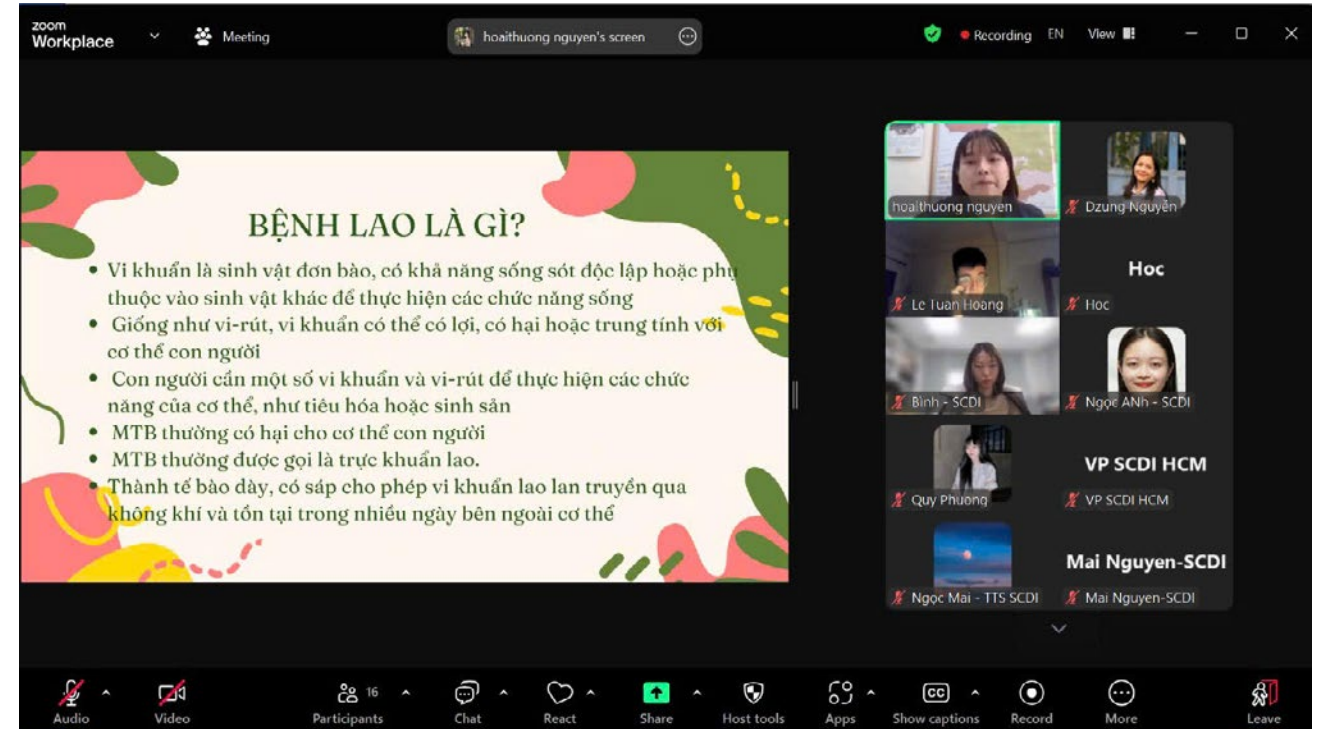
zoom Workplace

Meeting

hoaithuong nguyen's screen

Recording EN View

BỆNH LAO LÀ GÌ?

• Vi khuẩn là sinh vật đơn bào, có khả năng sống sót độc lập hoặc phụ thuộc vào sinh vật khác để thực hiện các chức năng sống

• Giống như vi-rút, vi khuẩn có thể có lợi, có hại hoặc trung tính với cơ thể con người

• Con người cần một số vi khuẩn và vi-rút để thực hiện các chức năng của cơ thể, như tiêu hóa hoặc sinh sản

• MTB thường có hại cho cơ thể con người

• MTB thường được gọi là trực khuẩn lao.

• Thành tế bào dày, có sáp cho phép vi khuẩn lao lan truyền qua không khí và tồn tại trong nhiều ngày bên ngoài cơ thể

hoaithuong nguyen

Dzung Nguyễn

Hoc

Le Tuan Hoang

Hoc

Bình - SCDI

Ngọc ANh - SCDI

VP SCDI HCM

Quy Phuong

VP SCDI HCM

Mai Nguyen-SCDI

Ngọc Mai - TTS SCDI

Mai Nguyen-SCDI

Audio Video Participants 16 Chat React Share Host tools Apps Show captions Record More Leave